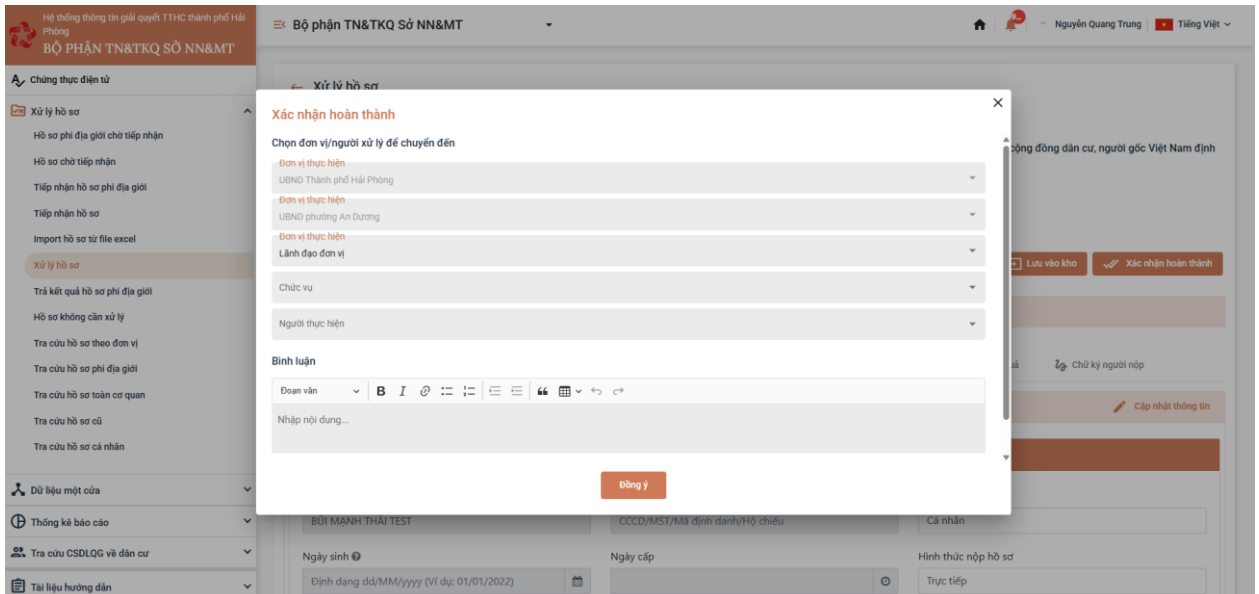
Hệ thống thông tin giải quyết TTHC thành phố Hải Phòng
BỘ PHẬN TN&TKQ SỞ NN&MT

Bộ phận TN&TKQ Sở NN&MT

Nguyễn Quang Trung | Tiếng Việt

Chứng thực điện tử
Xử lý hồ sơ
Hồ sơ phi địa giới chờ tiếp nhận
Hồ sơ chờ tiếp nhận
Tiếp nhận hồ sơ phi địa giới
Tiếp nhận hồ sơ
Import hồ sơ từ file excel
Xử lý hồ sơ
Trả kết quả hồ sơ phi địa giới
Hồ sơ không cần xử lý
Tra cứu hồ sơ theo đơn vị
Tra cứu hồ sơ phi địa giới
Tra cứu hồ sơ toàn cơ quan
Tra cứu hồ sơ cũ
Tra cứu hồ sơ cá nhân
Dữ liệu một cửa
Thống kê báo cáo
Tra cứu CSDLQG về dân cư
Tài liệu hướng dẫn

Xử lý hồ sơ

cộng đồng dân cư, người gốc Việt Nam định

Lưu vào kho
Xác nhận hoàn thành

Chữ ký người nộp

Cập nhật thông tin

Xác nhận hoàn thành

Chọn đơn vị/người xử lý để chuyển đến

Đơn vị thực hiện
UBND Thành phố Hải Phòng

Đơn vị thực hiện
UBND phường An Dương

Đơn vị thực hiện
Lãnh đạo đơn vị

Chức vụ

Người thực hiện

Bình luận

Đoạn văn

Nhập nội dung...

Đồng ý

BÙI MẠNH THÁI TEST
CCCD/MST/Mã định danh/Hộ chiếu
Cá nhân

Ngày sinh
Định dạng dd/MM/yyyy (Ví dụ: 01/01/2022)
Ngày cấp
Hình thức nộp hồ sơ
Trực tiếp